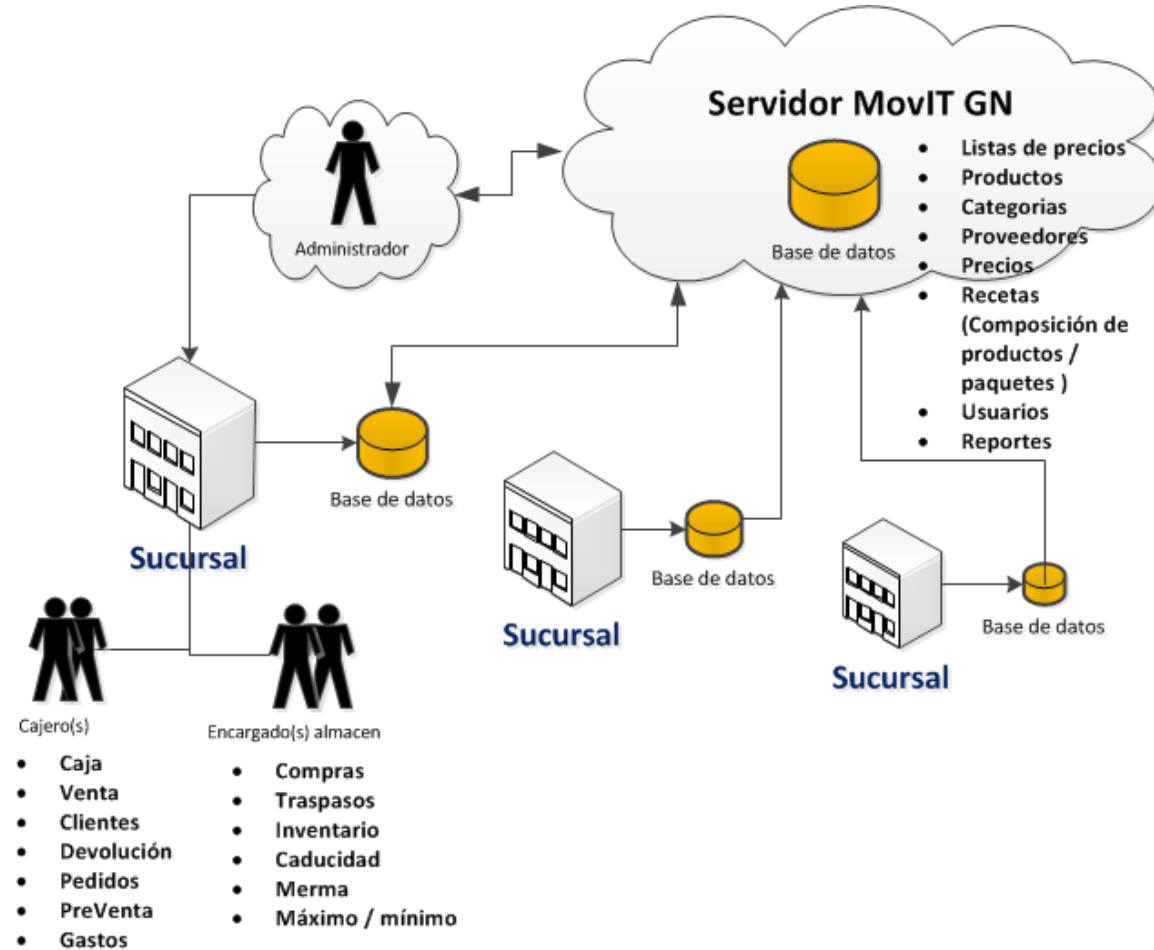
Servidor MovIT GN

Base de datos

- Listas de precios
- Productos
- Categorias
- Proveedores
- Precios
- Recetas (Composición de productos / paquetes )
- Usuarios
- Reportes

Administrador

Base de datos

Sucursal

Base de datos

Sucursal

Base de datos

Sucursal

Cajero(s)

- Caja
- Venta
- Clientes
- Devolución
- Pedidos
- PreVenta
- Gastos

Encargado(s) almacen

- Compras
- Traspasos
- Inventario
- Caducidad
- Merma
- Máximo / mínimo